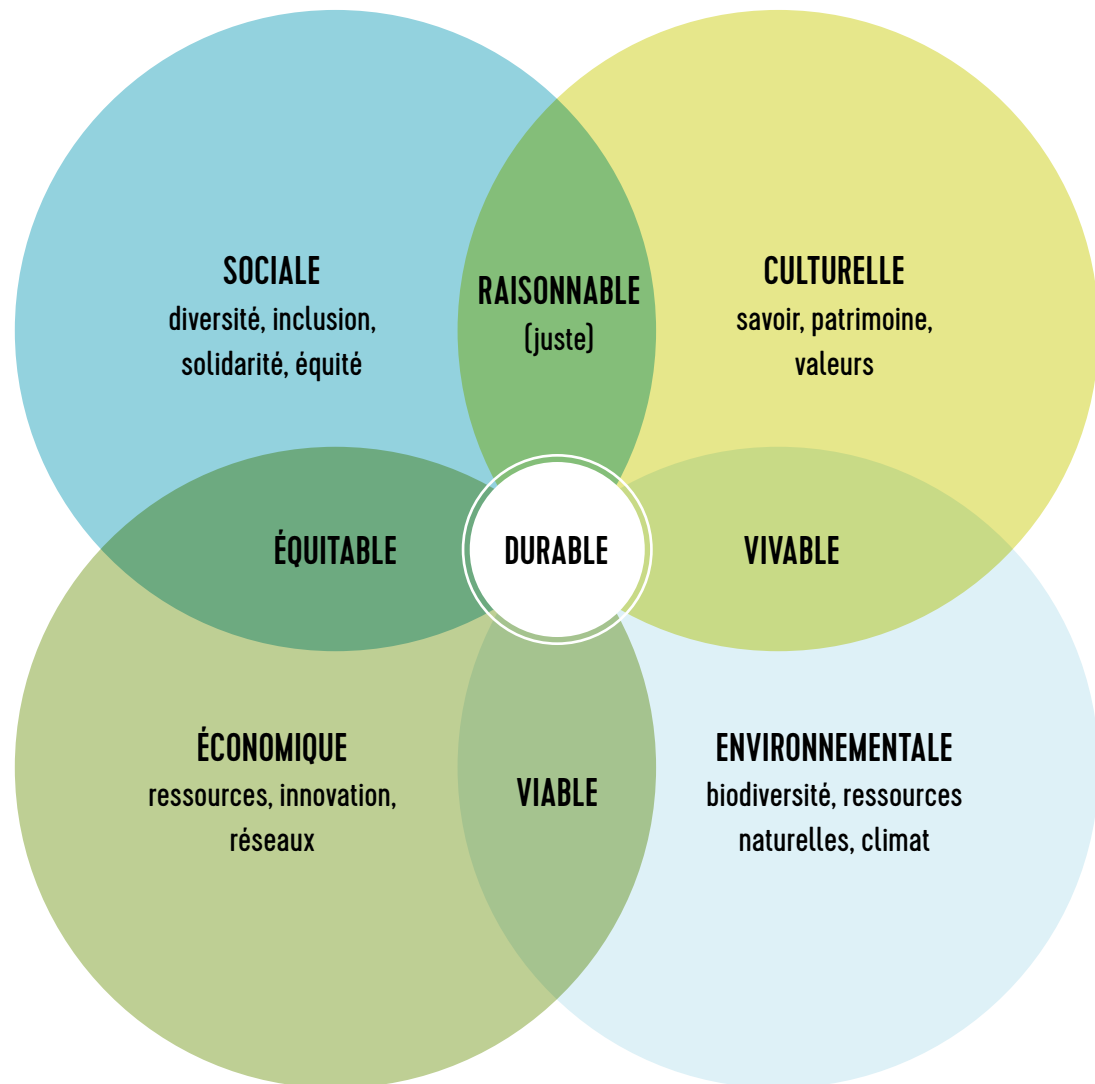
SOCIALE
diversité, inclusion, solidarité, équité

RAISONNABLE
(juste)

CULTURELLE
savoir, patrimoine, valeurs

ÉQUITABLE

DURABLE

VIVABLE

ÉCONOMIQUE
ressources, innovation, réseaux

VIABLE

ENVIRONNEMENTALE
biodiversité, ressources naturelles, climat